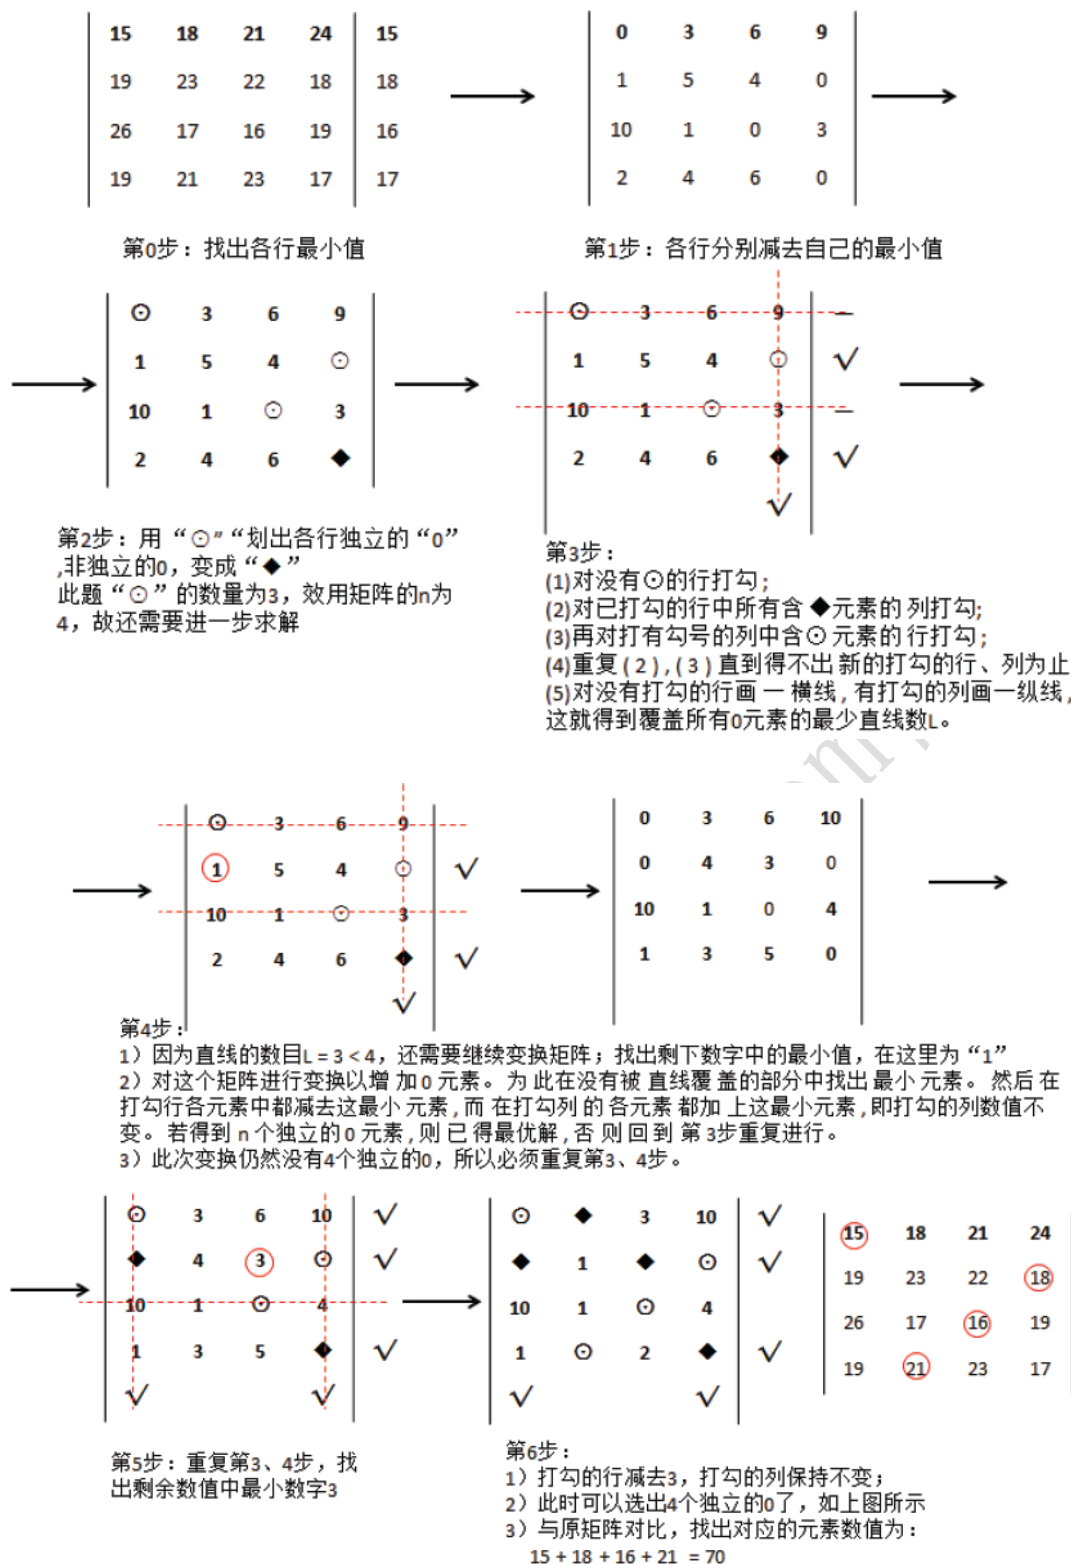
| 15 | 18 | 21 | 24 | 15 |
|---|---|---|---|---|
| 19 | 23 | 22 | 18 | 18 |
| 26 | 17 | 16 | 19 | 16 |
| 19 | 21 | 23 | 17 | 17 |

| 0 | 3 | 6 | 9 |
|---|---|---|---|
| 1 | 5 | 4 | 0 |
| 10 | 1 | 0 | 3 |
| 2 | 4 | 6 | 0 |

第0步：找出各行最小值

第1步：各行分别减去自己的最小值

| ⊙ | 3 | 6 | 9 |
|---|---|---|---|
| 1 | 5 | 4 | ⊙ |
| 10 | 1 | ⊙ | 3 |
| 2 | 4 | 6 | ◆ |

| ⊙ | 3 | 6 | 9 | — |
|---|---|---|---|---|
| 1 | 5 | 4 | ⊙ | √ |
| 10 | 1 | ⊙ | 3 | — |
| 2 | 4 | 6 | ◆ | √ |
| | | | √ | |

第2步：用“⊙”“划出各行独立的“0”,非独立的0，变成“◆”
此题“⊙”的数量为3，效用矩阵的n为4，故还需要进一步求解

第3步：
(1)对没有⊙的行打勾；
(2)对已打勾的行中所有含◆元素的列打勾;
(3)再对打有勾号的列中含⊙元素的行打勾；
(4)重复(2),(3)直到得不出新的打勾的行、列为止
(5)对没有打勾的行画一横线，有打勾的列画一纵线，这就得到覆盖所有0元素的最少直线数L。

| ⊙ | 3 | 6 | 9 | |
|---|---|---|---|---|
| 1 | 5 | 4 | ⊙ | √ |
| 10 | 1 | ⊙ | 3 | |
| 2 | 4 | 6 | ◆ | √ |
| | | | √ | |

| 0 | 3 | 6 | 10 |
|---|---|---|---|
| 0 | 4 | 3 | 0 |
| 10 | 1 | 0 | 4 |
| 1 | 3 | 5 | 0 |

第4步：
1）因为直线的数目L = 3 < 4，还需要继续变换矩阵；找出剩下数字中的最小值，在这里为“1”
2）对这个矩阵进行变换以增加0元素。为此在没有被直线覆盖的部分中找出最小元素。然后在打勾行各元素中都减去这最小元素，而在打勾列的各元素都加上这最小元素，即打勾的列数值不变。若得到n个独立的0元素，则已得最优解，否则回到第3步重复进行。
3）此次变换仍然没有4个独立的0，所以必须重复第3、4步。

| ⊙ | 3 | 6 | 10 | √ |
|---|---|---|---|---|
| ◆ | 4 | 3 | ⊙ | √ |
| 10 | 1 | ⊙ | 4 | |
| 1 | 3 | 5 | ◆ | √ |
| √ | | | √ | |

| ⊙ | ◆ | 3 | 10 | √ |
|---|---|---|---|---|
| ◆ | 1 | ◆ | ⊙ | √ |
| 10 | 1 | ⊙ | 4 | |
| 1 | ⊙ | 2 | ◆ | √ |
| √ | | | √ | |

| 15 | 18 | 21 | 24 |
|---|---|---|---|
| 19 | 23 | 22 | 18 |
| 26 | 17 | 16 | 19 |
| 19 | 21 | 23 | 17 |

第5步：重复第3、4步，找出剩余数值中最小数字3

第6步：
1）打勾的行减去3，打勾的列保持不变；
2）此时可以选出4个独立的0了，如上图所示
3）与原矩阵对比，找出对应的元素数值为：
15 + 18 + 16 + 21 = 70